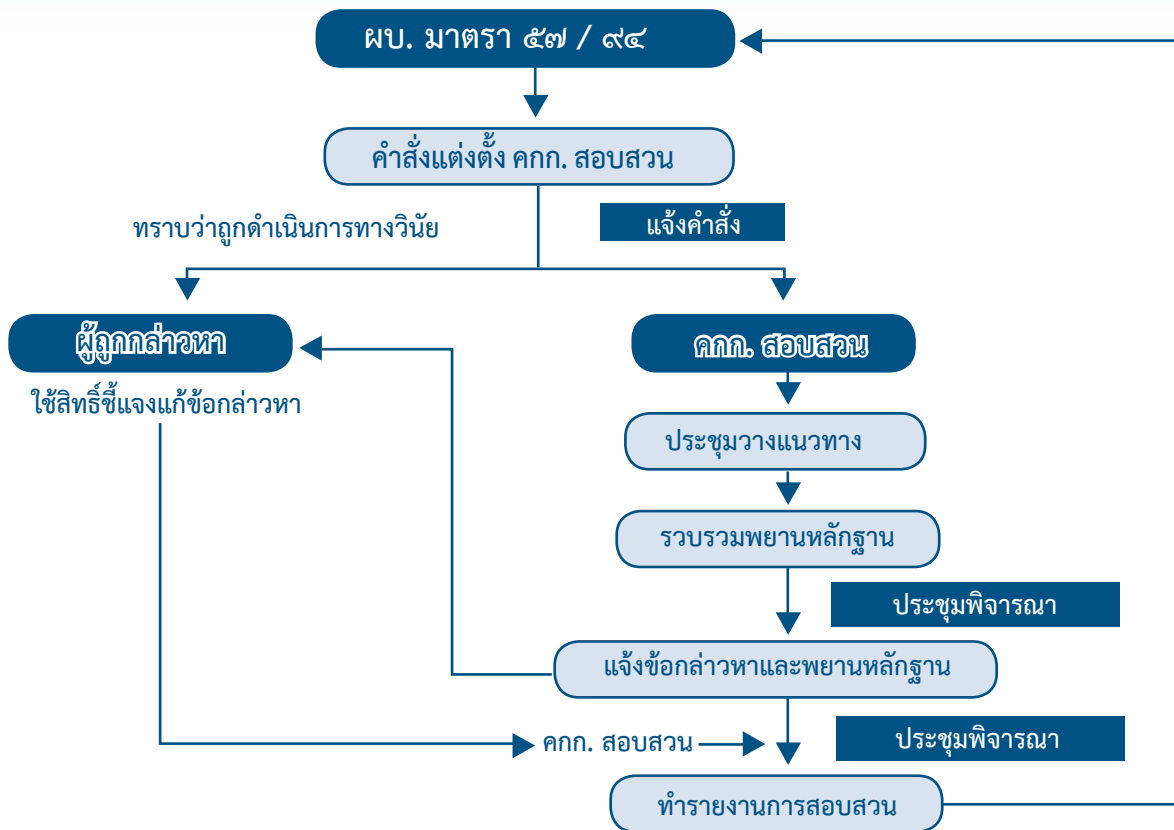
ผบ. มาตรา ๕๗ / ๙๔

คำสั่งแต่งตั้ง คกก. สอบสวน

ทราบว่าถูกดำเนินการทางวินัย

แจ้งคำสั่ง

ผู้ถูกกล่าวหา

ใช้สิทธิ์ชี้แจงแก้ข้อกล่าวหา

คกก. สอบสวน

ประชุมวางแนวทาง

รวบรวมพยานหลักฐาน

ประชุมพิจารณา

แจ้งข้อกล่าวหาและพยานหลักฐาน

คกก. สอบสวน

ประชุมพิจารณา

ทำรายงานการสอบสวน